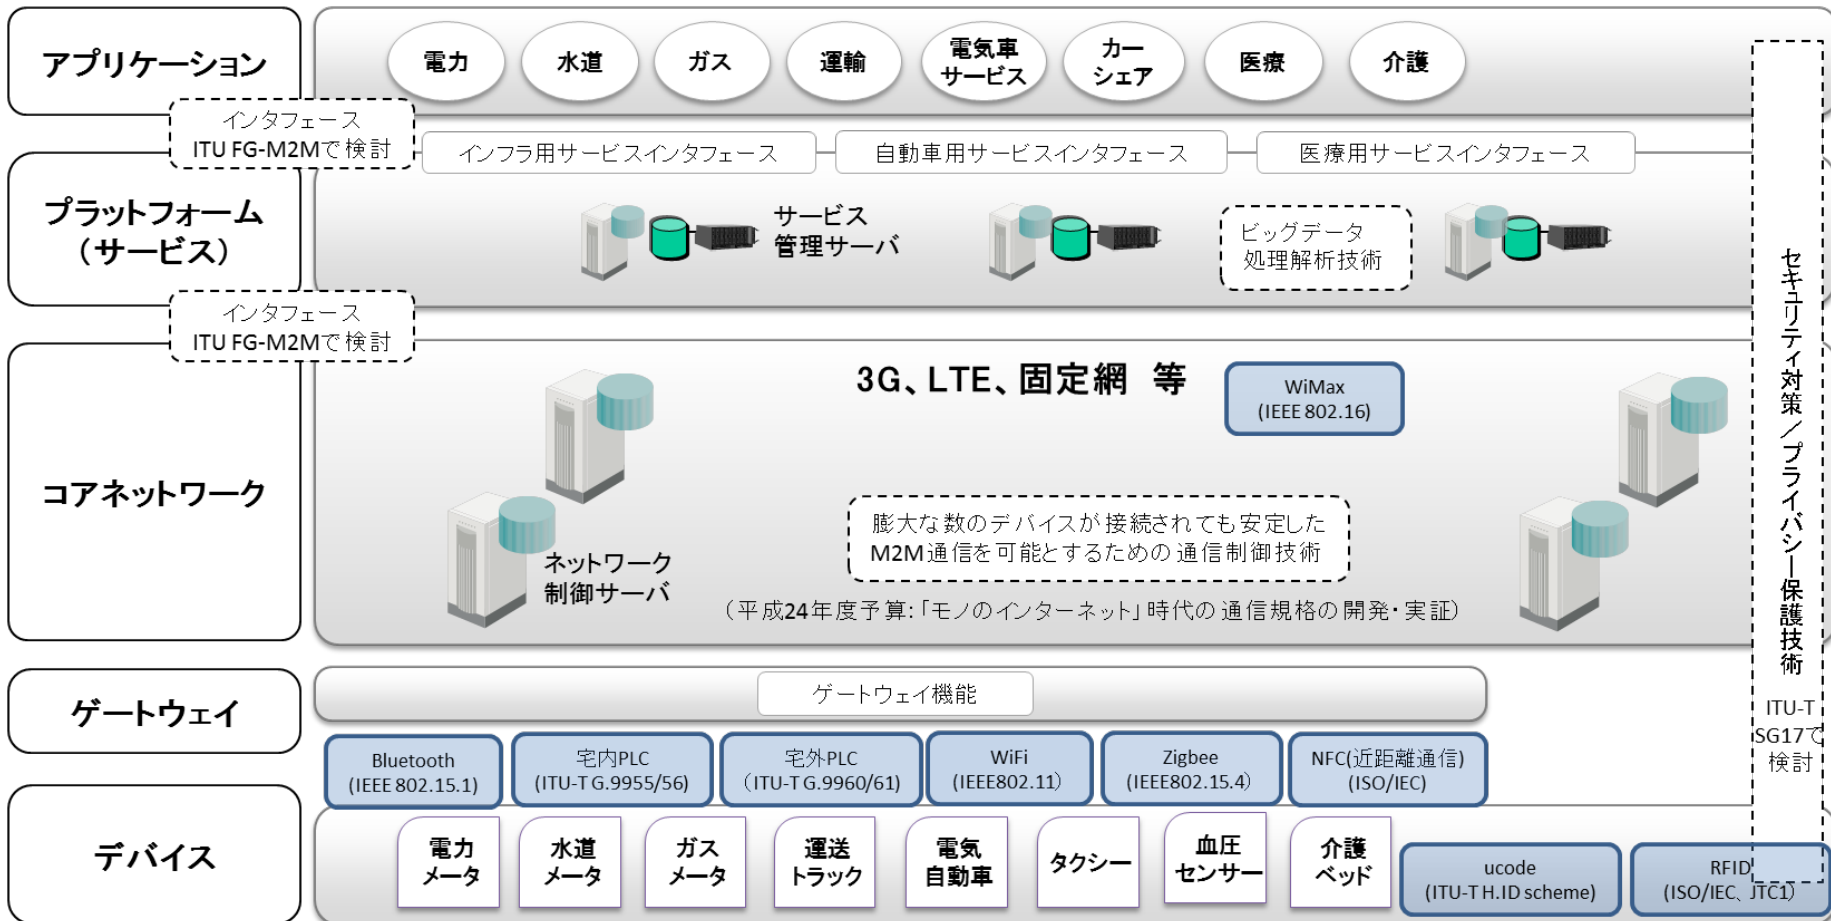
アプリケーション

電力
水道
ガス
運輸
電気車サービス
カーシェア
医療
介護

インタフェース
ITU FG-M2Mで検討

インフラ用サービスインタフェース
自動車用サービスインタフェース
医療用サービスインタフェース

プラットフォーム（サービス）

サービス管理サーバ
ビッグデータ処理解析技術

インタフェース
ITU FG-M2Mで検討

コアネットワーク

3G、LTE、固定網 等
WiMax (IEEE 802.16)

ネットワーク制御サーバ

膨大な数のデバイスが接続されても安定したM2M通信を可能とするための通信制御技術
（平成24年度予算:「モノのインターネット」時代の通信規格の開発・実証）

セキュリティ対策／プライバシー保護技術
ITU-T SG17で検討

ゲートウェイ

ゲートウェイ機能

Bluetooth (IEEE 802.15.1)
宅内PLC (ITU-T G.9955/56)
宅外PLC (ITU-T G.9960/61)
WiFi (IEEE802.11)
Zigbee (IEEE802.15.4)
NFC(近距離通信) (ISO/IEC)

デバイス

電力メータ
水道メータ
ガスメータ
運送トラック
電気自動車
タクシー
血圧センサー
介護ベッド
ucode (ITU-T H.ID scheme)
RFID (ISO/IEC、JTC1)